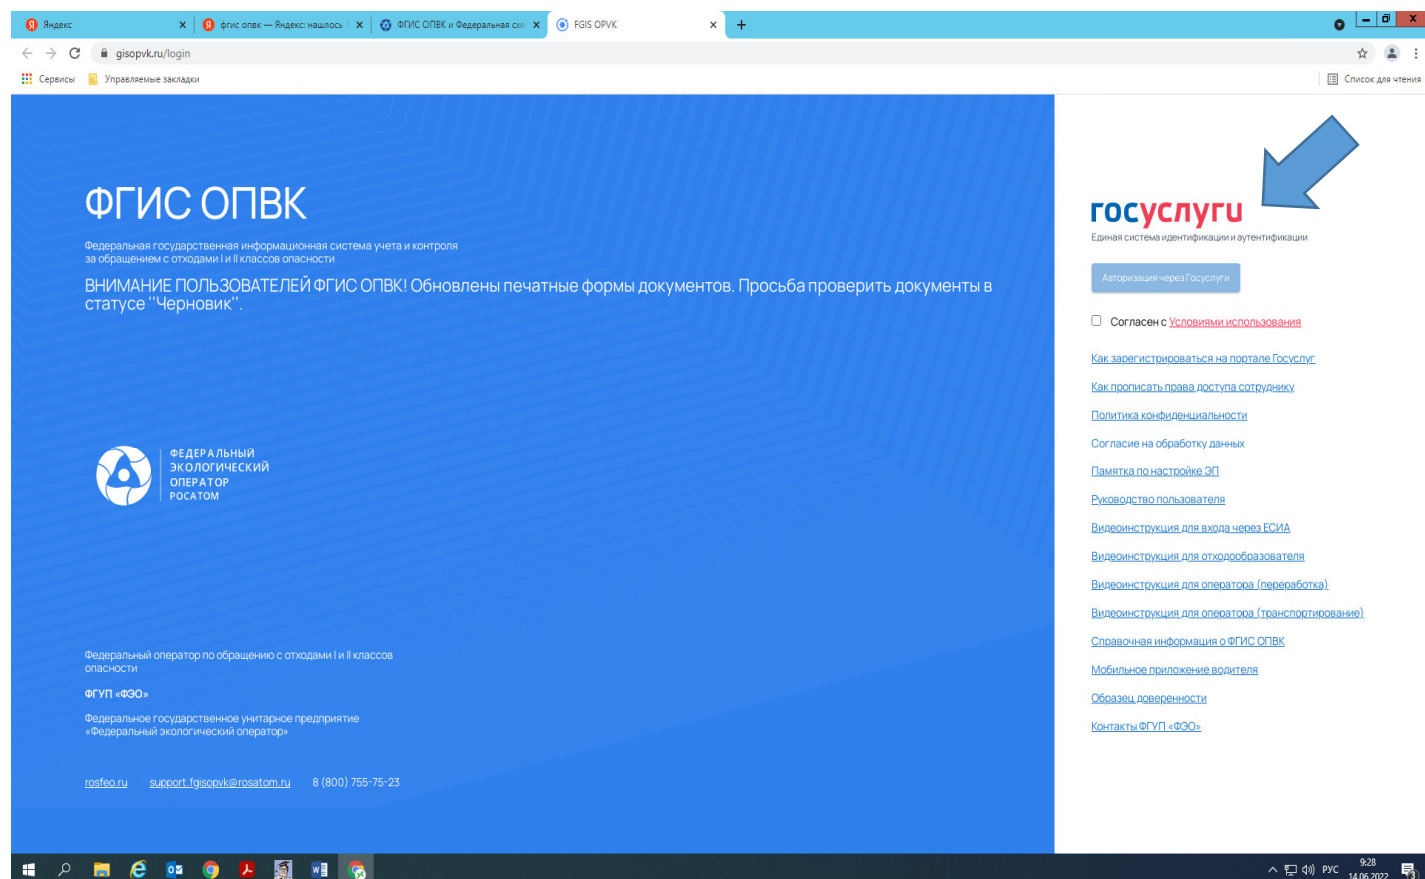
Яндекс
фгис опвк — Яндекс: нашлось
ФГИС ОПВК и Федеральная схе
FGIS OPVK
gisopvk.ru/login
Сервисы
Управляемые закладки
Список для чтения

ФГИС ОПВК

Федеральная государственная информационная система учета и контроля за обращением с отходами I и II классов опасности

ВНИМАНИЕ ПОЛЬЗОВАТЕЛЕЙ ФГИС ОПВК! Обновлены печатные формы документов. Просьба проверить документы в статусе "Черновик".

ФЕДЕРАЛЬНЫЙ ЭКОЛОГИЧЕСКИЙ ОПЕРАТОР РОСАТОМ

Федеральный оператор по обращению с отходами I и II классов опасности

ФГУП «ФЭО»

Федеральное государственное унитарное предприятие «Федеральный экологический оператор»

rosfeo.ru support.fgisopvk@rosatom.ru 8 (800) 755-75-23

госуслуги
Единая система идентификации и аутентификации

Авторизация через Госуслуги

Согласен с Условиями использования

Как зарегистрироваться на портале Госуслуг
Как прописать права доступа сотруднику
Политика конфиденциальности
Согласие на обработку данных
Памятка по настройке ЭП
Руководство пользователя
Видеоинструкция для входа через ЕСИА
Видеоинструкция для отходообразователя
Видеоинструкция для оператора (переработка)
Видеоинструкция для оператора (транспортирование)
Справочная информация о ФГИС ОПВК
Мобильное приложение водителя
Образец доверенности
Контакты ФГУП «ФЭО»

РУС 9:28 14.06.2022